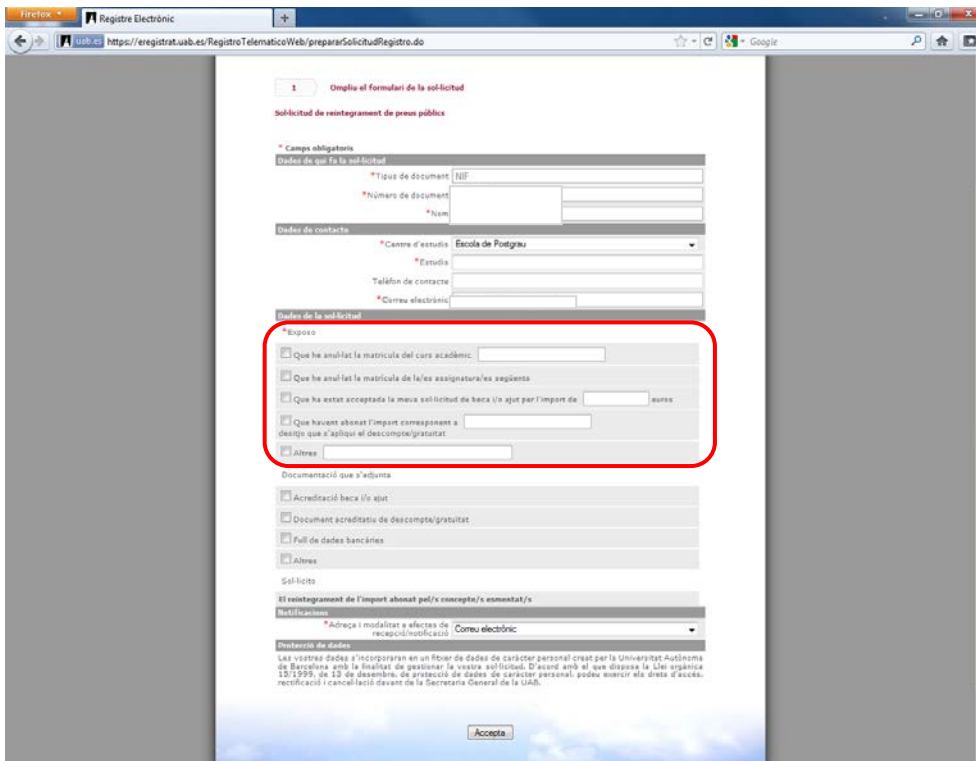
Firefox
Registre Electrònic
+
uab.es https://eregistrat.uab.es/RegistroTelematicoWeb/prepararSolicitudRegistro.do
Google

1 Ompliu el formulari de la sol·licitud

Sol·licitud de reintegrament de preus públics

* Camps obligatoris

Dades de qui fa la sol·licitud
*Tipus de document NIF
*Número de document
*Nom

Dades de contacte
*Centre d'estudis Escola de Postgrau
*Estudis
Telèfon de contacte
*Correu electrònic

Dades de la sol·licitud
*Exposo
Que he anul·lat la matrícula del curs acadèmic
Que he anul·lat la matrícula de la/es assignatura/es següents
Que ha estat acceptada la meva sol·licitud de beca i/o ajut per l'import de euros
Que havent abonat l'import corresponent a desitjo que s'apliqui el descompte/gratuïtat
Altres

Documentació que s'adjunta
Acreditació beca i/o ajut
Document acreditatiu de descompte/gratuïtat
Full de dades bancàries
Altres

Sol·licito
El reintegrament de l'import abonat pel/s concepte/s esmentat/s

Notificacions
*Adreça i modalitat a efectes de recepció/notificació Correu electrònic

Protecció de dades
Les vostres dades s'incorporaran en un fitxer de dades de caràcter personal creat per la Universitat Autònoma de Barcelona amb la finalitat de gestionar la vostra sol·licitud. D'acord amb el que disposa la Llei orgànica 15/1999, de 13 de desembre, de protecció de dades de caràcter personal, podeu exercir els drets d'accés, rectificació i cancel·lació davant de la Secretaria General de la UAB.

Accepta